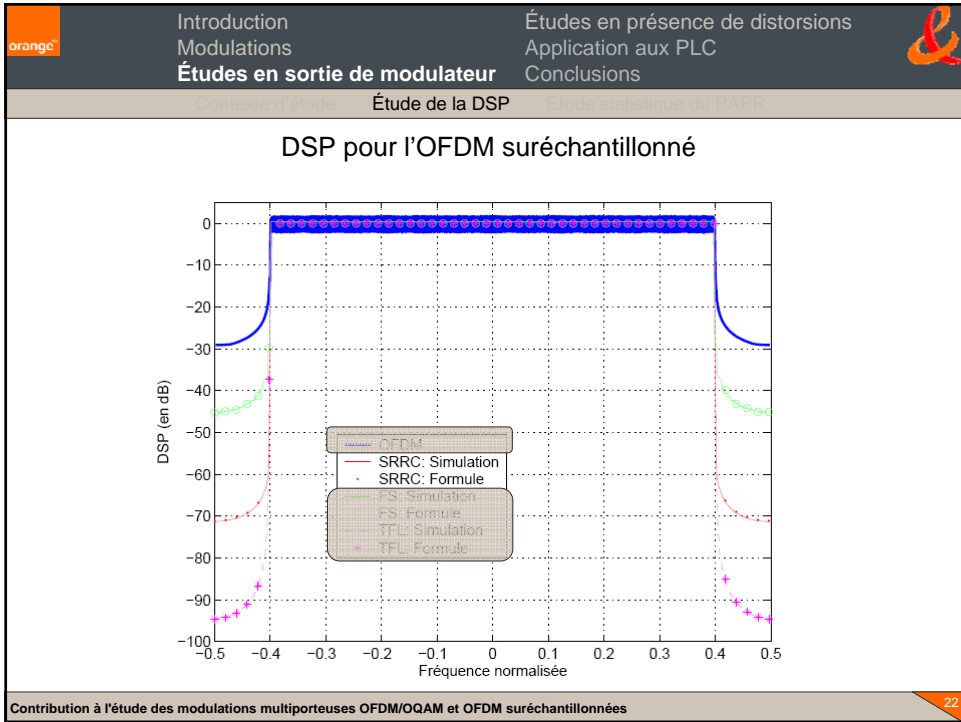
orange

Introduction
Modulations
**Études en sortie de modulateur**

Études en présence de distorsions
Application aux PLC
Conclusions

Contexte d'étude Étude de la DSP Étude statistique du PAPR

DSP pour l'OFDM suréchantillonné

0
−10
−20
−30
−40
−50
−60
−70
−80
−90
−100

DSP (en dB)

OFDM
SRRC: Simulation
SRRC: Formule
FS: Simulation
FS: Formule
TFL: Simulation
TFL: Formule

−0.5 −0.4 −0.3 −0.2 −0.1 0 0.1 0.2 0.3 0.4 0.5
Fréquence normalisée

Contribution à l'étude des modulations multiporteuses OFDM/OQAM et OFDM suréchantillonnées

22